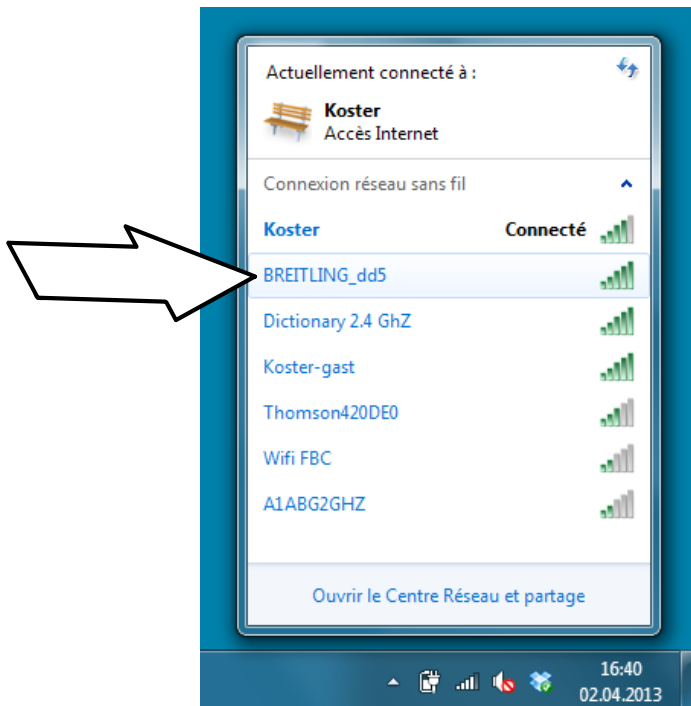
Actuellement connecté à :

Koster
Accès Internet

Connexion réseau sans fil

Koster Connecté

BREITLING_dd5

Dictionary 2.4 GhZ

Koster-gast

Thomson420DE0

Wifi FBC

A1ABG2GHZ

Ouvrir le Centre Réseau et partage

16:40
02.04.2013